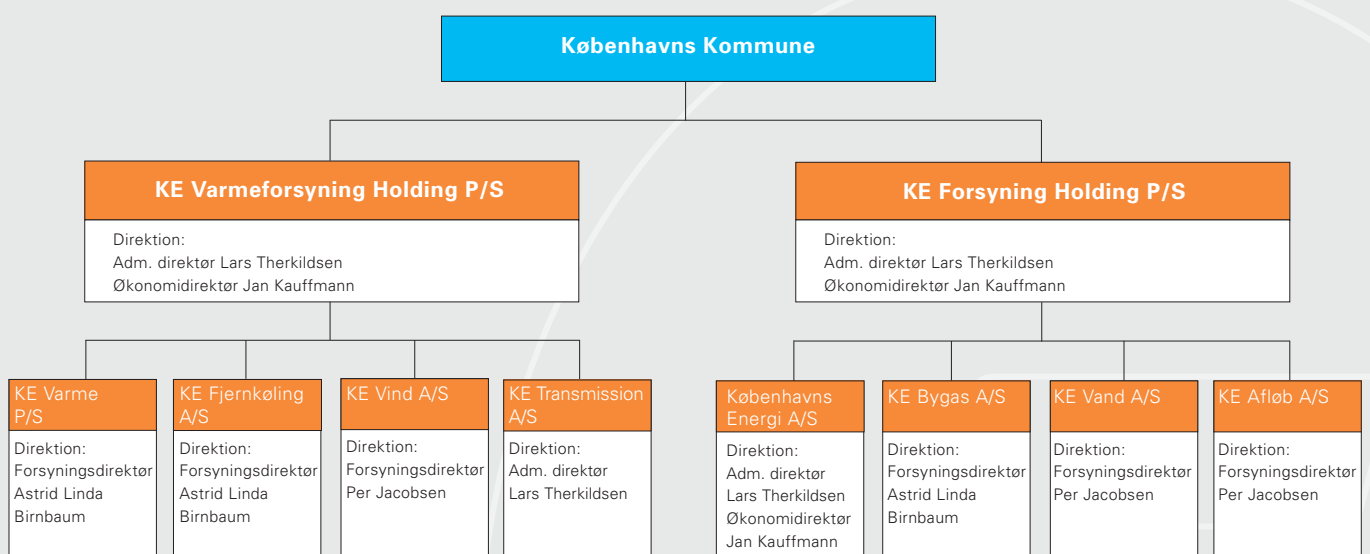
Københavns Kommune

KE Varmeforsyning Holding P/S

Direktion:
Adm. direktør Lars Therkildsen
Økonomidirektør Jan Kauffmann

KE Forsyning Holding P/S

Direktion:
Adm. direktør Lars Therkildsen
Økonomidirektør Jan Kauffmann

KE Varme P/S

Direktion:
Forsyningsdirektør Astrid Linda Birnbaum

KE Fjernkøling A/S

Direktion:
Forsyningsdirektør Astrid Linda Birnbaum

KE Vind A/S

Direktion:
Forsyningsdirektør Per Jacobsen

KE Transmission A/S

Direktion:
Adm. direktør Lars Therkildsen

Københavns Energi A/S

Direktion:
Adm. direktør Lars Therkildsen
Økonomidirektør Jan Kauffmann

KE Bygas A/S

Direktion:
Forsyningsdirektør Astrid Linda Birnbaum

KE Vand A/S

Direktion:
Forsyningsdirektør Per Jacobsen

KE Afløb A/S

Direktion:
Forsyningsdirektør Per Jacobsen